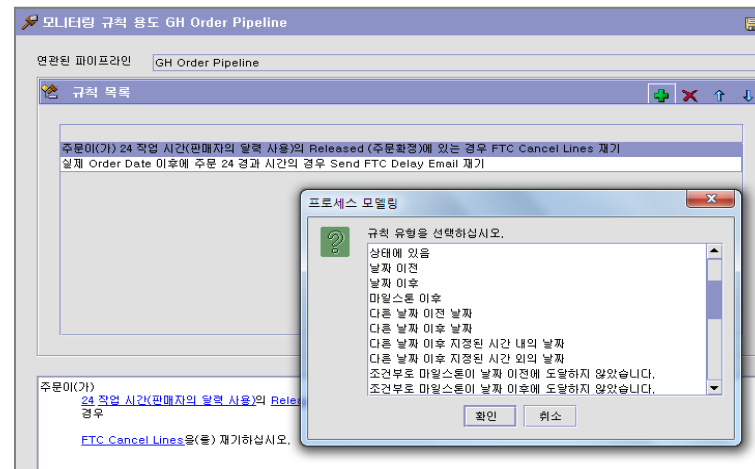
모니터링 규칙 용도 GH Order Pipeline

연관된 파이프라인 GH Order Pipeline

규칙 목록

주문이(가) 24 작업 시간(판매자의 달력 사용)의 Released (주문확정)에 있는 경우 FTC Cancel Lines 재기
실제 Order Date 이후에 주문 24 경과 시간의 경우 Send FTC Delay Email 재기

프로세스 모델링

규칙 유형을 선택하십시오.

상태에 있음
날짜 이전
날짜 이후
마일스톤 이후
다른 날짜 이전 날짜
다른 날짜 이후 날짜
다른 날짜 이후 지정된 시간 내의 날짜
다른 날짜 이후 지정된 시간 외의 날짜
조건부로 마일스톤이 날짜 이전에 도달하지 않았습니다.
조건부로 마일스톤이 날짜 이후에 도달하지 않았습니다.

확인 취소

주문이(가)
24 작업 시간(판매자의 달력 사용)의 Relea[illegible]
경우
FTC Cancel Lines을(를) 재기하십시오.